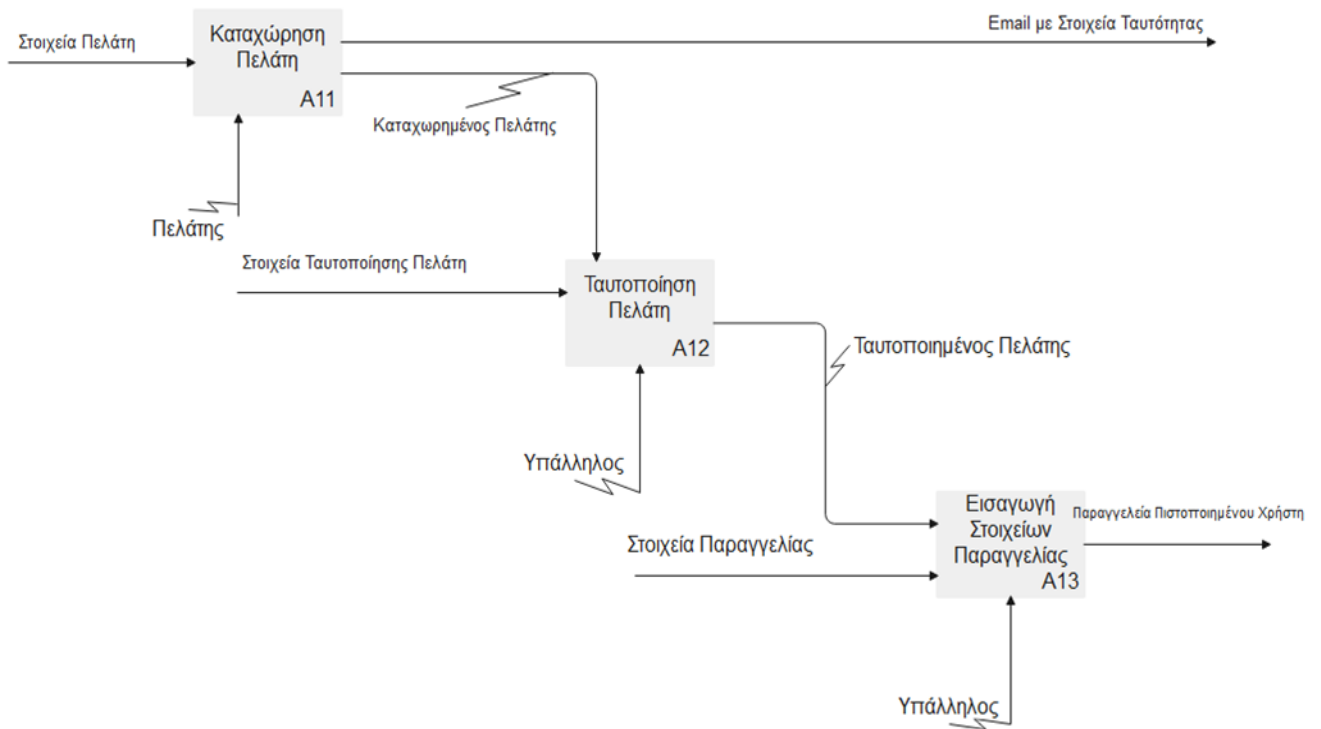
Στοιχεία Πελάτη

Καταχώρηση Πελάτη
A11

Email με Στοιχεία Ταυτότητας

Καταχωρημένος Πελάτης

Πελάτης

Στοιχεία Ταυτοποίησης Πελάτη

Ταυτοποίηση Πελάτη
A12

Ταυτοποιημένος Πελάτης

Υπάλληλος

Στοιχεία Παραγγελίας

Εισαγωγή Στοιχείων Παραγγελίας
A13

Παραγγελεία Πιστοποιημένου Χρήστη

Υπάλληλος